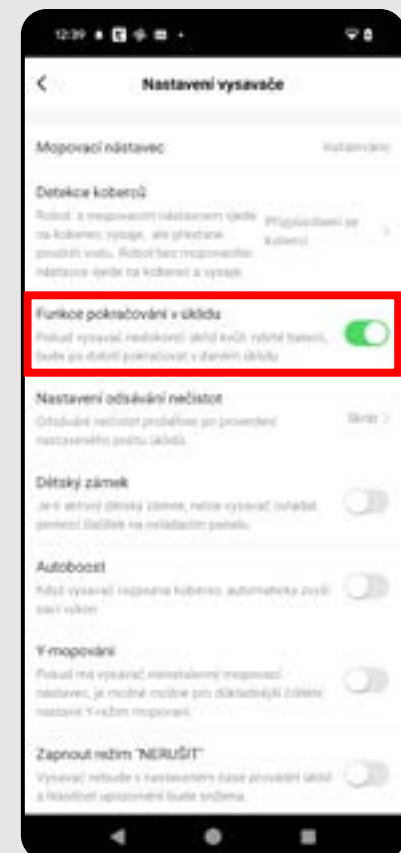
12:39

Nastavení vysavače

Mopovací nástavec
Instalováno

Detekce koberců
Robot s mopovacím nástavcem vjede na koberec, vysaje, ale přestane používat vodu. Robot bez mopovacího nástavce vjede na koberec a vysaje.
Přizpůsobení se koberci

Funkce pokračování v úklidu
Pokud vysavač nedokončí úklid kvůli vybité baterii, bude po dobití pokračovat v daném úklidu

Nastavení odsávání nečistot
Odsávání nečistot probíhá po provedení nastaveného počtu úklidů.
Skrýt

Dětský zámek
Je-li aktivní dětský zámek, nelze vysavač ovládat pomocí tlačítek na ovládacím panelu.

Autoboost
Když vysavač rozpozná koberec, automaticky zvýší sací výkon

Y-mopování
Pokud má vysavač nainstalovaný mopovací nástavec, je možné možné pro důkladnější čištění nastavit Y-režim mopování.

Zapnout režim "NERUŠIT"
Vysavač nebude v nastaveném čase provádět úklid a hlasitost upozornění bude snížena.